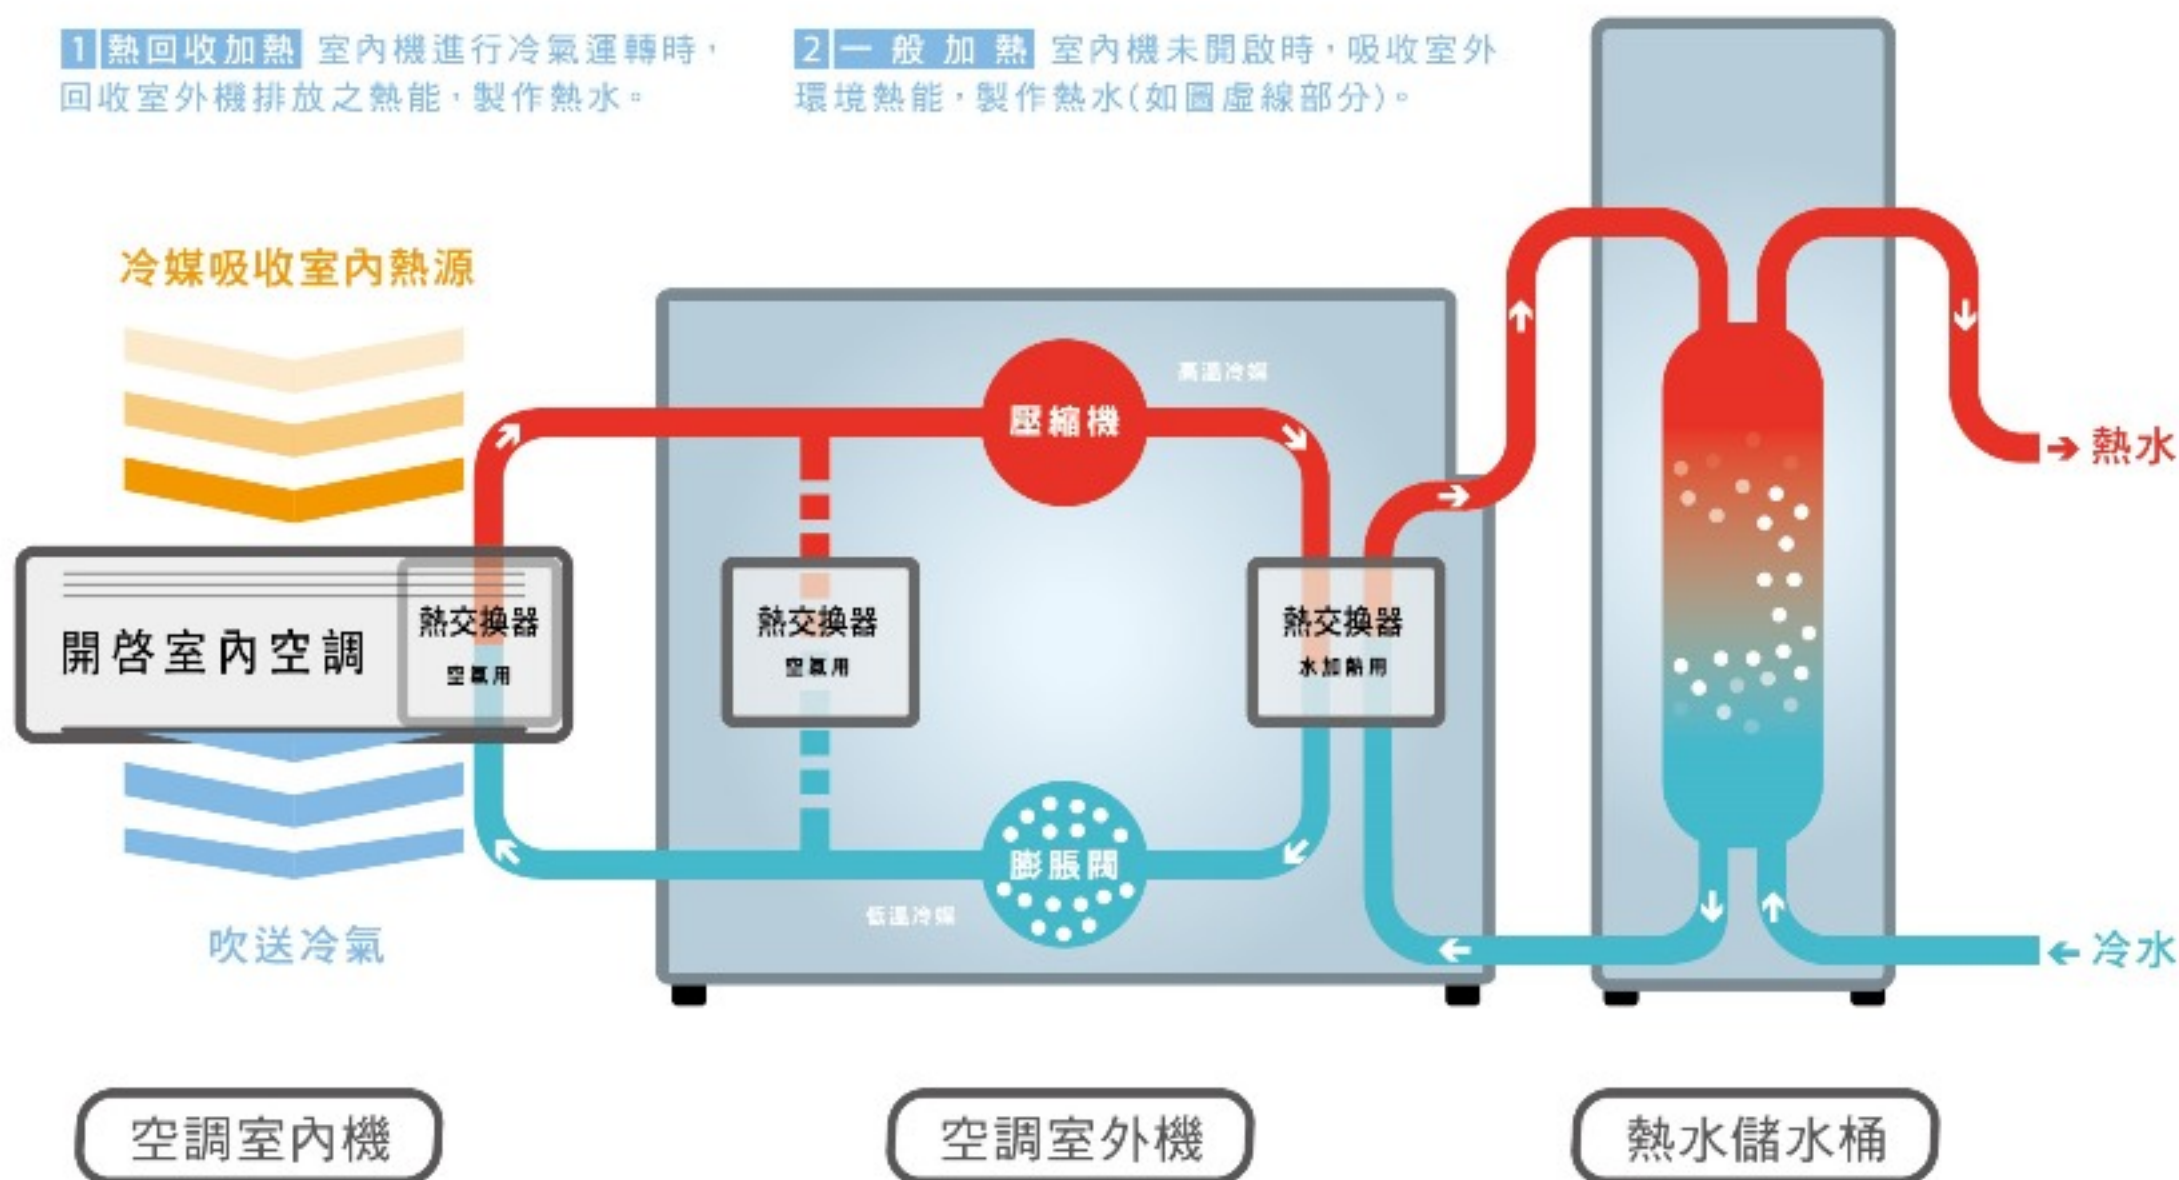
1 熱回收加熱 室內機進行冷氣運轉時，回收室外機排放之熱能，製作熱水。

2 一般加熱 室內機未開啟時，吸收室外環境熱能，製作熱水(如圖虛線部分)。

冷媒吸收室內熱源

開啓室內空調

熱交換器
空氣用

吹送冷氣

高溫冷媒

壓縮機

熱交換器
空氣用

熱交換器
水加熱用

膨脹閥

低溫冷媒

熱水

冷水

空調室內機

空調室外機

熱水儲水桶